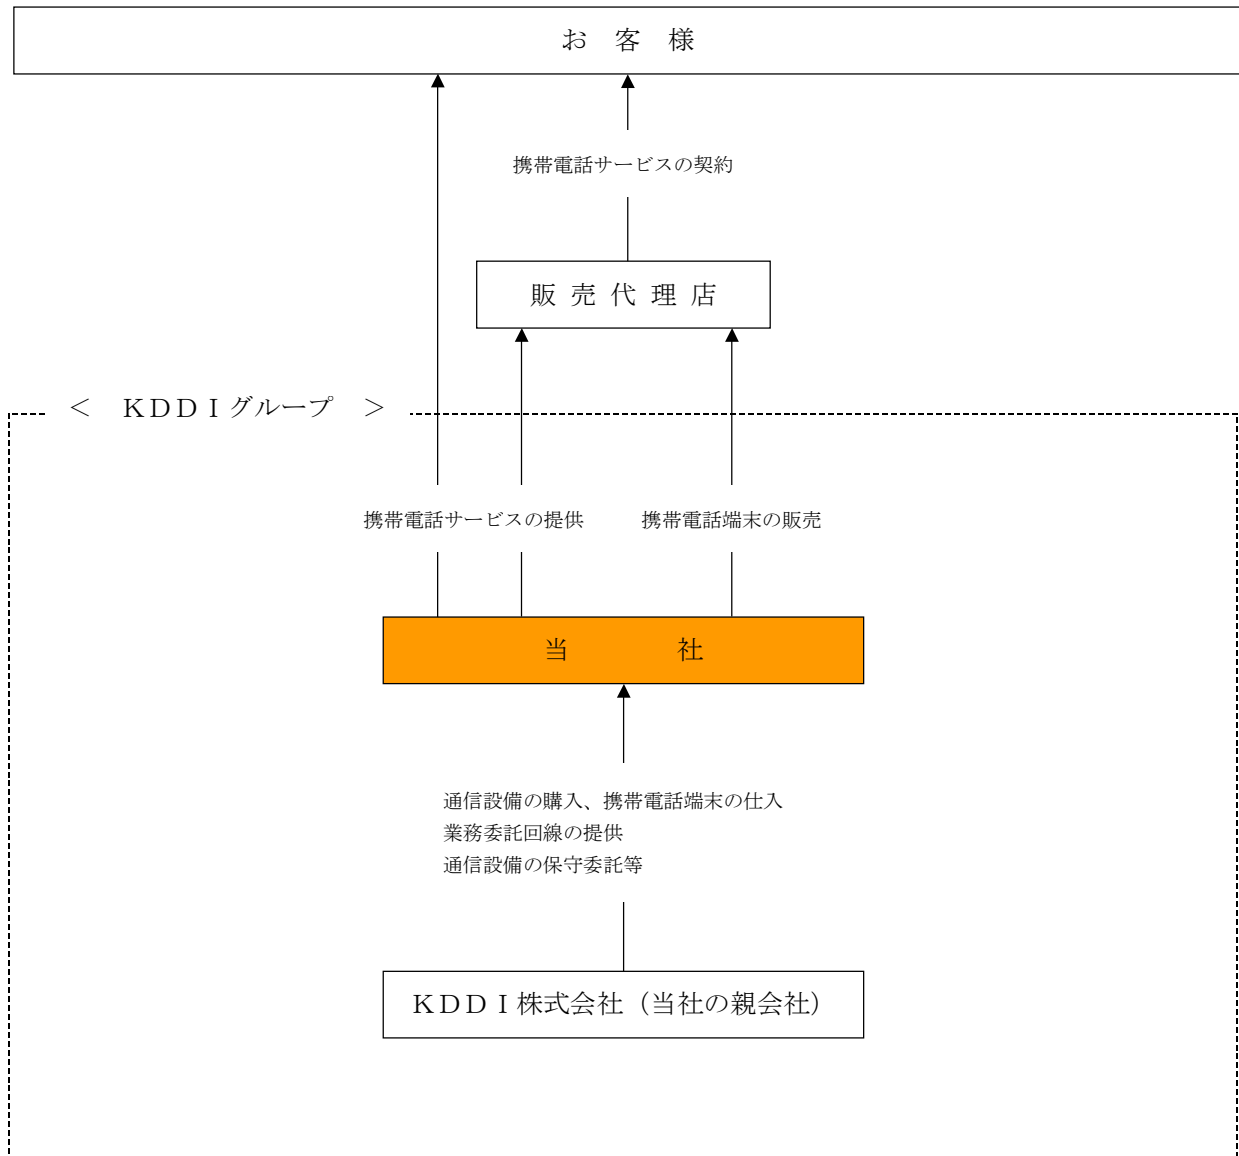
お 客 様

携帯電話サービスの契約

販 売 代 理 店

< KDDIグループ >

携帯電話サービスの提供

携帯電話端末の販売

当 社

通信設備の購入、携帯電話端末の仕入
業務委託回線の提供
通信設備の保守委託等

KDDI株式会社（当社の親会社）